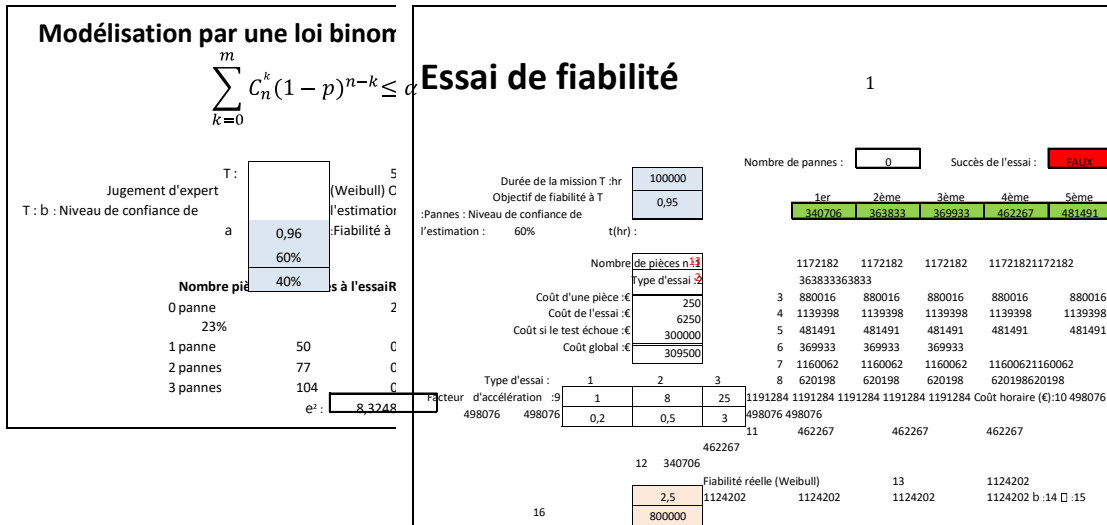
Modélisation par une loi binom

$\sum_{k=0}^{m} C_n^k (1-p)^{n-k} \leq \alpha$

T :
Jugement d'expert
T : b : Niveau de confiance de
a

5
(Weibull) C
l'estimation
:Fiabilité à

0,96
60%
40%

Nombre piè                  s à l'essaiR

| | | |
|---|---|---|
| 0 panne | | 2 |
| 23% | | |
| 1 panne | 50 | 0 |
| 2 pannes | 77 | 0 |
| 3 pannes | 104 | 0 |

e² : 8,3248

Essai de fiabilité

1

Nombre de pannes : 0     Succès de l'essai : FAUX

Durée de la mission T :hr 100000
Objectif de fiabilité à T 0,95
:Pannes : Niveau de confiance de l'estimation : 60%     t(hr) :

| 1er | 2ème | 3ème | 4ème | 5ème |
|---|---|---|---|---|
| 340706 | 363833 | 369933 | 462267 | 481491 |

Nombre de pièces n :1
Type d'essai :2
Coût d'une pièce :€ 250
Coût de l'essai :€ 6250
Coût si le test échoue :€ 300000
Coût global :€ 309500

1172182 1172182 1172182 11721821172182
363833363833
3 880016 880016 880016 880016 880016
4 1139398 1139398 1139398 1139398 1139398
5 481491 481491 481491 481491 481491
6 369933 369933 369933
7 1160062 1160062 1160062 11600621160062
8 620198 620198 620198 620198620198

| Type d'essai : | 1 | 2 | 3 |
|---|---|---|---|
| Facteur d'accélération :9 | 1 | 8 | 25 |
| 498076 498076 | 0,2 | 0,5 | 3 |

1191284 1191284 1191284 1191284 1191284 Coût horaire (€):10 498076
498076 498076
11 462267 462267 462267
462267
12 340706

Fiabilité réelle (Weibull) 13 1124202
2,5 1124202 1124202 1124202 1124202 b :14 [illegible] :15
16 800000